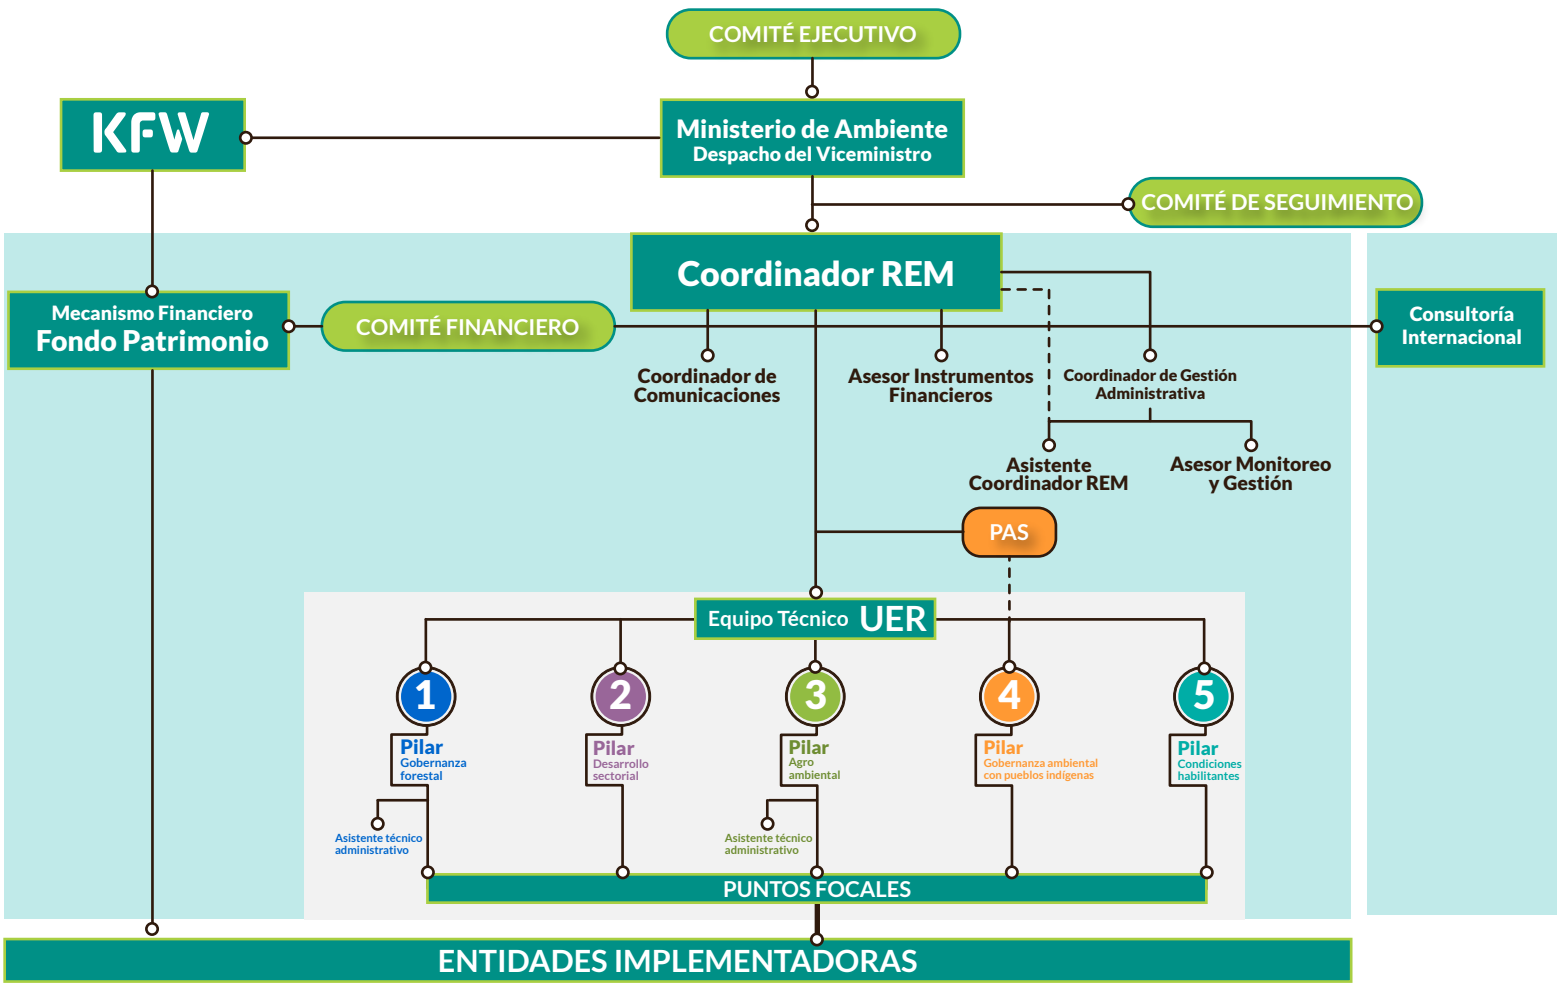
COMITÉ EJECUTIVO

KFW

Ministerio de Ambiente
Despacho del Viceministro

COMITÉ DE SEGUIMIENTO

Coordinador REM

Mecanismo Financiero
Fondo Patrimonio

COMITÉ FINANCIERO

Consultoría Internacional

Coordinador de Comunicaciones

Asesor Instrumentos Financieros

Coordinador de Gestión Administrativa

Asistente Coordinador REM

Asesor Monitoreo y Gestión

PAS

Equipo Técnico UER

1
Pilar
Gobernanza forestal

2
Pilar
Desarrollo sectorial

3
Pilar
Agro ambiental

4
Pilar
Gobernanza ambiental con pueblos indígenas

5
Pilar
Condiciones habilitantes

Asistente técnico administrativo

Asistente técnico administrativo

PUNTOS FOCALES

ENTIDADES IMPLEMENTADORAS